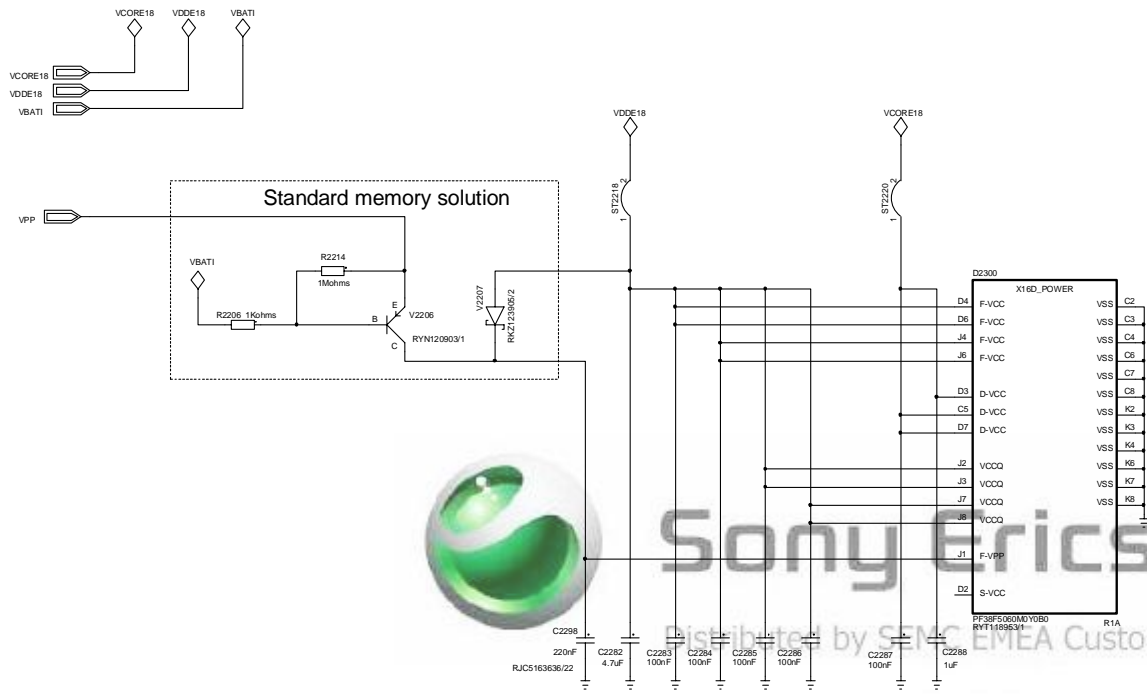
VCORE18 VDDE18 VBATI

VCORE18
VDDE18
VBATI

VDDE18

VCORE18

Standard memory solution

ST2218
2
1

ST2220
2
1

VPP

VBATI

R2214
1Mohms

R2206 1Kohms

B
E
C
V2206
RYN120903/1

V2207
RKZ123905/2

D2300
X16D_POWER

| | | | |
|---|---|---|---|
| D4 | F-VCC | VSS | C2 |
| D6 | F-VCC | VSS | C3 |
| J4 | F-VCC | VSS | C4 |
| J6 | F-VCC | VSS | C6 |
| | | VSS | C7 |
| D3 | D-VCC | VSS | C8 |
| C5 | D-VCC | VSS | K2 |
| D7 | D-VCC | VSS | K3 |
| | | VSS | K4 |
| J2 | VCCQ | VSS | K6 |
| J3 | VCCQ | VSS | K7 |
| J7 | VCCQ | VSS | K8 |
| J8 | VCCQ | | |
| J1 | F-VPP | | |
| D2 | S-VCC | | |

PF38F5060M0Y0B0
RYT118953/1
R1A

Sony Erics

C2298
220nF
RJC5163636/22

C2282
4.7uF

C2283
100nF

C2284
100nF

C2285
100nF

C2286
100nF

C2287
100nF

C2288
1uF

Distributed by SEMC EMEA Custo